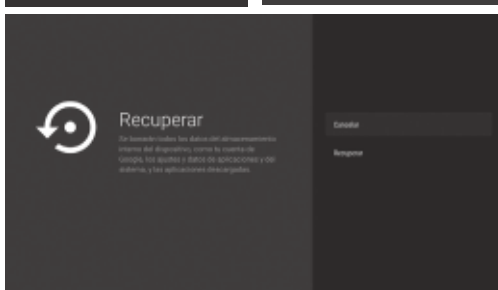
Recuperar

Se borrarán todos los datos del almacenamiento interno del dispositivo, como tu cuenta de Google, los ajustes y datos de aplicaciones y del sistema, y las aplicaciones descargadas.

Cancelar

Recuperar